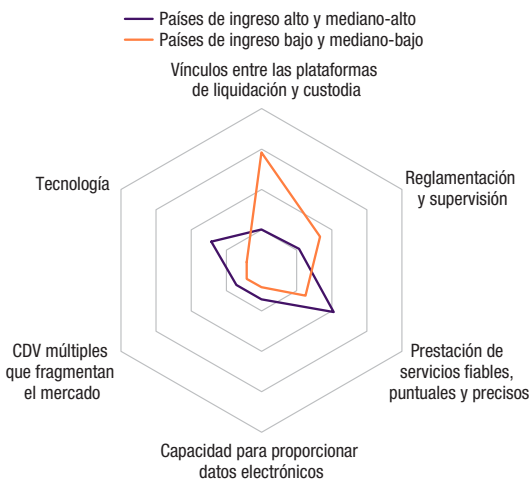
Países de ingreso alto y mediano-alto
Países de ingreso bajo y mediano-bajo

Vínculos entre las plataformas de liquidación y custodia

Reglamentación y supervisión

Prestación de servicios fiables, puntuales y precisos

Capacidad para proporcionar datos electrónicos

CDV múltiples que fragmentan el mercado

Tecnología